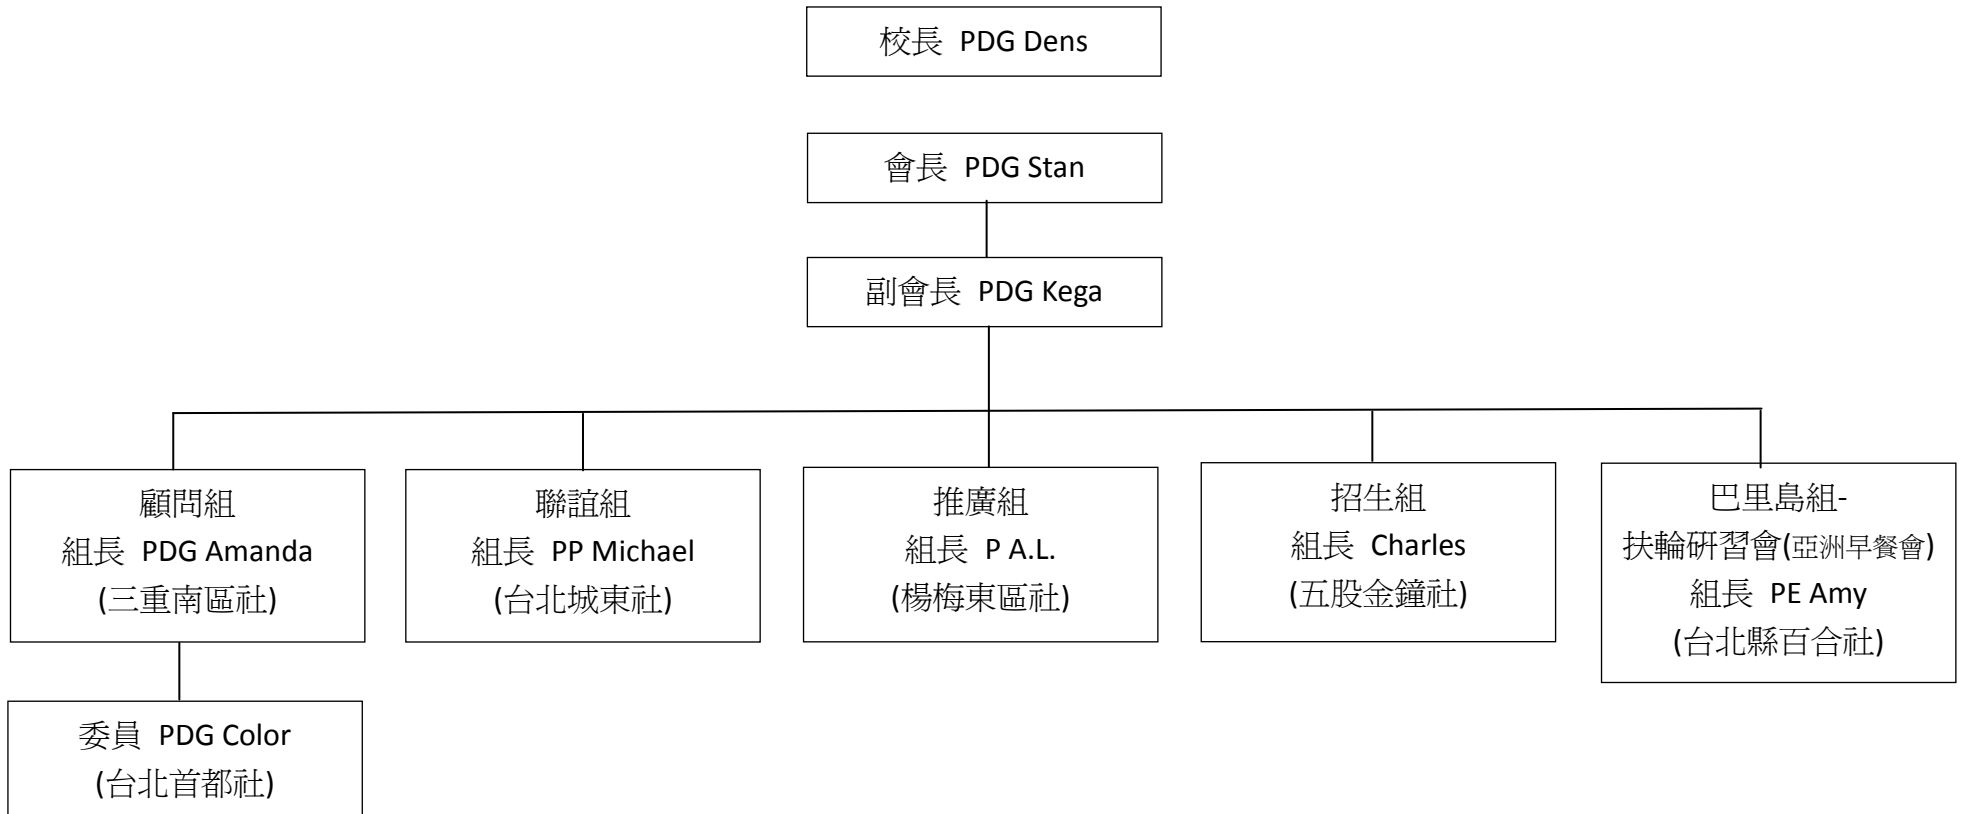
校長 PDG Dens

會長 PDG Stan

副會長 PDG Kega

顧問組
組長 PDG Amanda
(三重南區社)

聯誼組
組長 PP Michael
(台北城東社)

推廣組
組長 P A.L.
(楊梅東區社)

招生組
組長 Charles
(五股金鐘社)

巴里島組-
扶輪研習會(亞洲早餐會)
組長 PE Amy
(台北縣百合社)

委員 PDG Color
(台北首都社)